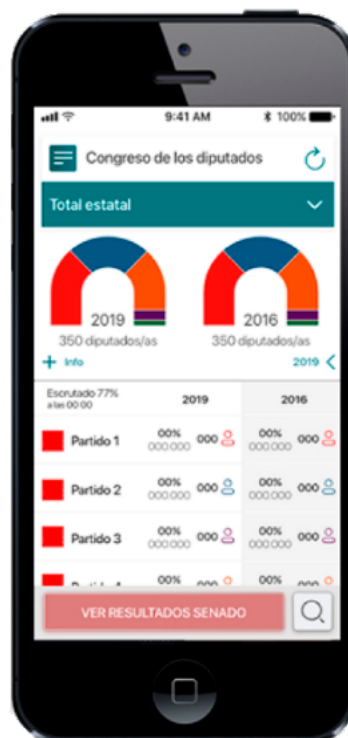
9:41 AM
100%

Congreso de los diputados

Total estatal

2019
350 diputados/as

2016
350 diputados/as

+ Info

2019 <

Escrutado 77%
a las 00:00

| | 2019 | | 2016 | |
|---|---|---|---|---|
| Partido 1 | 00% 000.000 | 000 | 00% 000.000 | 000 |
| Partido 2 | 00% 000.000 | 000 | 00% 000.000 | 000 |
| Partido 3 | 00% 000.000 | 000 | 00% 000.000 | 000 |
| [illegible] | 00% | | 00% | |

VER RESULTADOS SENADO